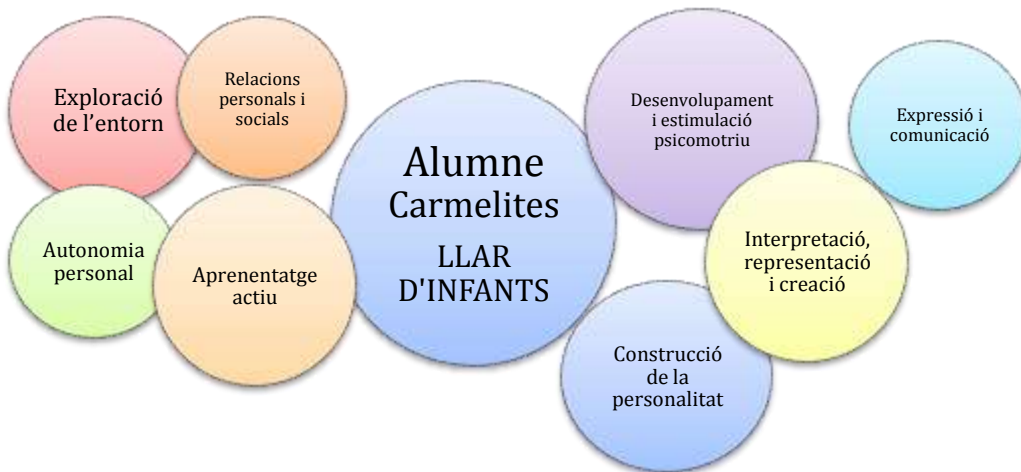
Exploració de l’entorn

Relacions personals i socials

Autonomia personal

Aprenentatge actiu

Alumne Carmelites

LLAR D'INFANTS

Desenvolupament i estimulació psicomotriu

Expressió i comunicació

Interpretació, representació i creació

Construcció de la personalitat